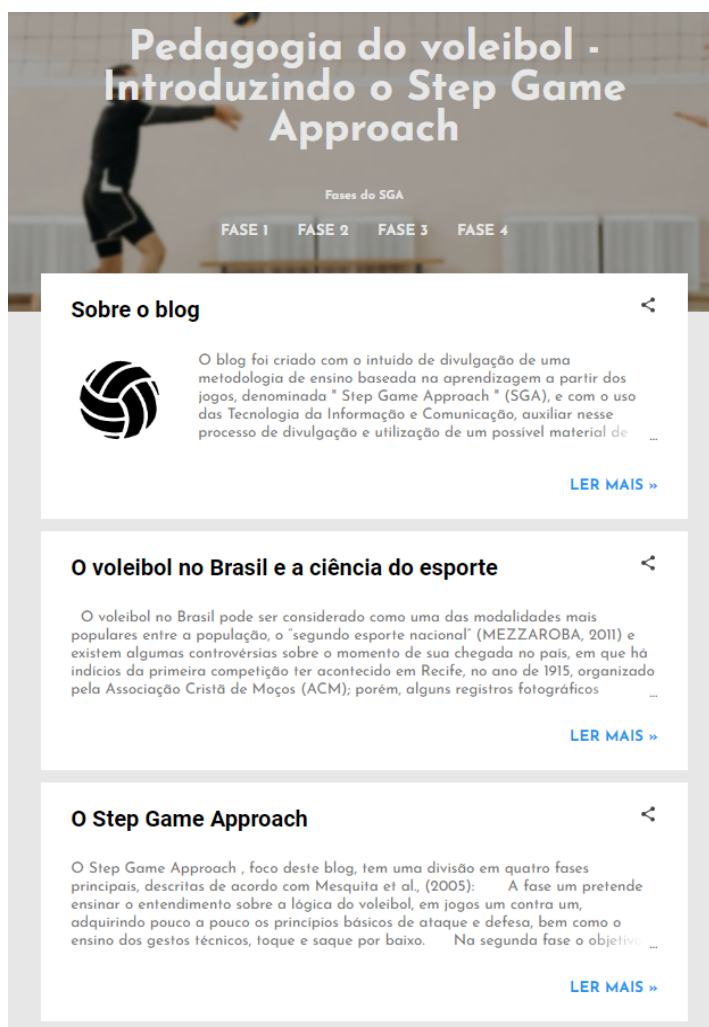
Pedagogia do voleibol - Introduzindo o Step Game Approach

Fases do SGA

FASE 1 FASE 2 FASE 3 FASE 4

Sobre o blog

O blog foi criado com o intuido de divulgação de uma metodologia de ensino baseada na aprendizagem a partir dos jogos, denominada " Step Game Approach " (SGA), e com o uso das Tecnologia da Informação e Comunicação, auxiliar nesse processo de divulgação e utilização de um possível material de …

LER MAIS »

O voleibol no Brasil e a ciência do esporte

O voleibol no Brasil pode ser considerado como uma das modalidades mais populares entre a população, o "segundo esporte nacional" (MEZZAROBA, 2011) e existem algumas controvérsias sobre o momento de sua chegada no país, em que há indícios da primeira competição ter acontecido em Recife, no ano de 1915, organizado pela Associação Cristã de Moços (ACM); porém, alguns registros fotográficos …

LER MAIS »

O Step Game Approach

O Step Game Approach , foco deste blog, tem uma divisão em quatro fases principais, descritas de acordo com Mesquita et al., (2005): A fase um pretende ensinar o entendimento sobre a lógica do voleibol, em jogos um contra um, adquirindo pouco a pouco os princípios básicos de ataque e defesa, bem como o ensino dos gestos técnicos, toque e saque por baixo. Na segunda fase o objetiv …

LER MAIS »